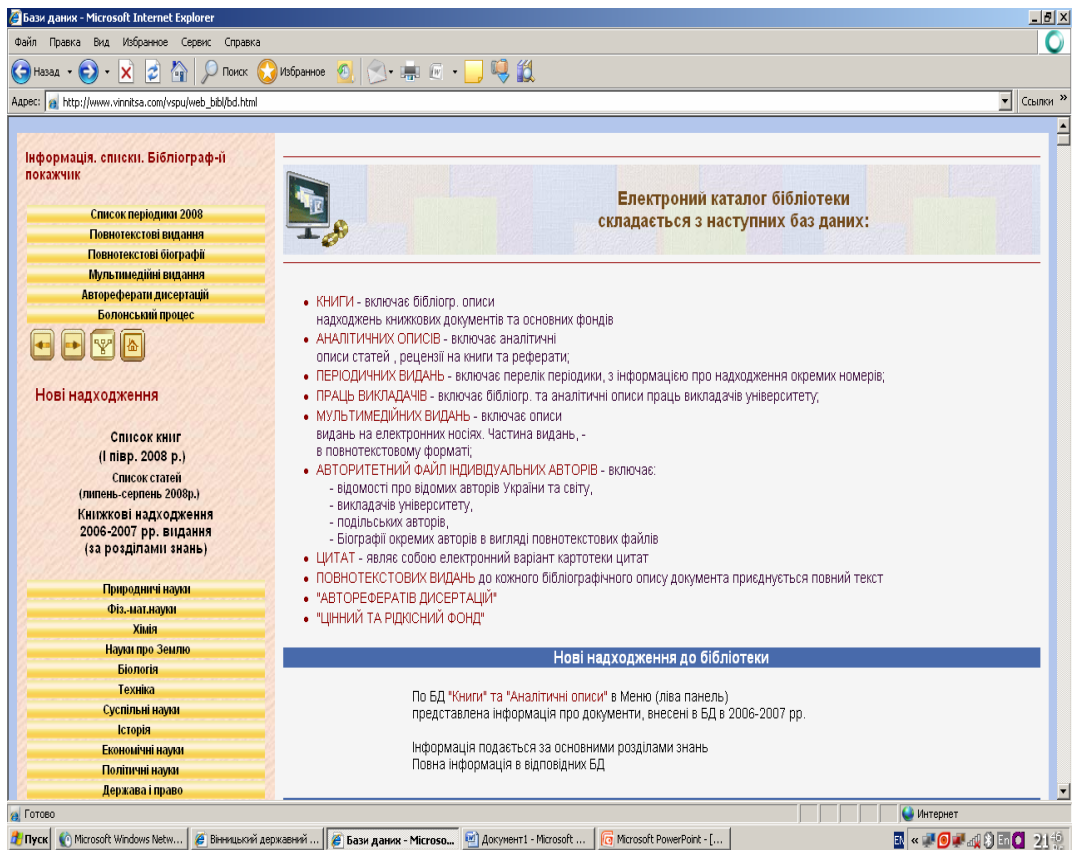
Бази даних - Microsoft Internet Explorer

Файл Правка Вид Избранное Сервис Справка

Назад Поиск Избранное

Адрес: http://www.vinnitsa.com/vspu/web_bibl/bd.html

Ссылки

Інформація. списки. Бібліограф-і покажчик

Список періодики 2008
Повнотекстові видання
Повнотекстові біографії
Мультимедійні видання
Автореферати дисертацій
Болонський процес

Нові надходження

Список книг (І пів. 2008 р.)

Список статей (липень-серпень 2008р.)

Книжкові надходження 2006-2007 рр. видання (за розділами знань)

Природничі науки
Фіз.-мат.науки
Хімія
Науки про Землю
Біологія
Техніка
Суспільні науки
Історія
Економічні науки
Політичні науки
Держава і право

Електронний каталог бібліотеки складається з наступних баз даних:

- КНИГИ - включає бібліогр. описи надходжень книжкових документів та основних фондів
- АНАЛІТИЧНИХ ОПИСІВ - включає аналітичні описи статей , рецензії на книги та реферати;
- ПЕРІОДИЧНИХ ВИДАНЬ - включає перелік періодики, з інформацією про надходження окремих номерів;
- ПРАЦЬ ВИКЛАДАЧІВ - включає бібліогр. та аналітичні описи праць викладачів університету;
- МУЛЬТИМЕДІЙНИХ ВИДАНЬ - включає описи видань на електронних носіях. Частина видань, - в повнотекстовому форматі;
- АВТОРИТЕТНИЙ ФАЙЛ ІНДИВІДУАЛЬНИХ АВТОРІВ - включає:
 - відомості про відомих авторів України та світу,
 - викладачів університету,
 - подільських авторів,
 - Біографії окремих авторів в вигляді повнотекстових файлів
- ЦИТАТ - являє собою електронний варіант картотеки цитат
- ПОВНОТЕКСТОВИХ ВИДАНЬ до кожного бібліографічного опису документа приєднується повний текст
- "АВТОРЕФЕРАТІВ ДИСЕРТАЦІЙ"
- "ЦІННИЙ ТА РІДКІСНИЙ ФОНД"

Нові надходження до бібліотеки

По БД "Книги" та "Аналітичні описи" в Меню (ліва панель) представлена інформація про документи, внесені в БД в 2006-2007 рр.

Інформація подається за основними розділами знань
Повна інформація в відповідних БД

Готово

Интернет

Пуск Microsoft Windows Netw... Вінницький державний ... Бази даних - Microso... Документ1 - Microsoft ... Microsoft PowerPoint - [...

21:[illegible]